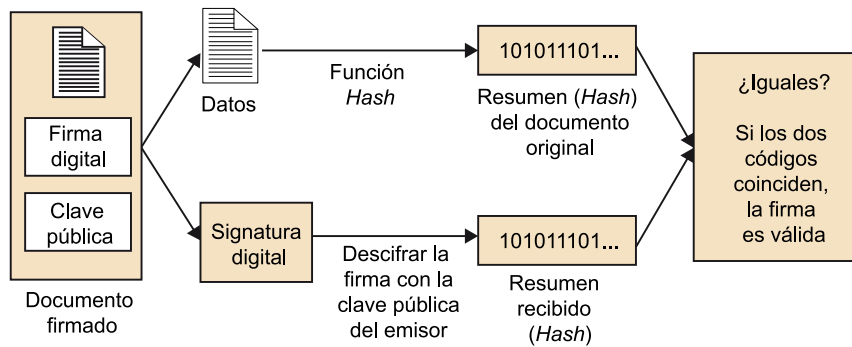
Firma digital

Clave pública

Documento firmado

Datos

Función *Hash*

101011101...

Resumen (*Hash*) del documento original

Signatura digital

Descifrar la firma con la clave pública del emisor

101011101...

Resumen recibido (*Hash*)

¿Iguales?

Si los dos códigos coinciden, la firma es válida